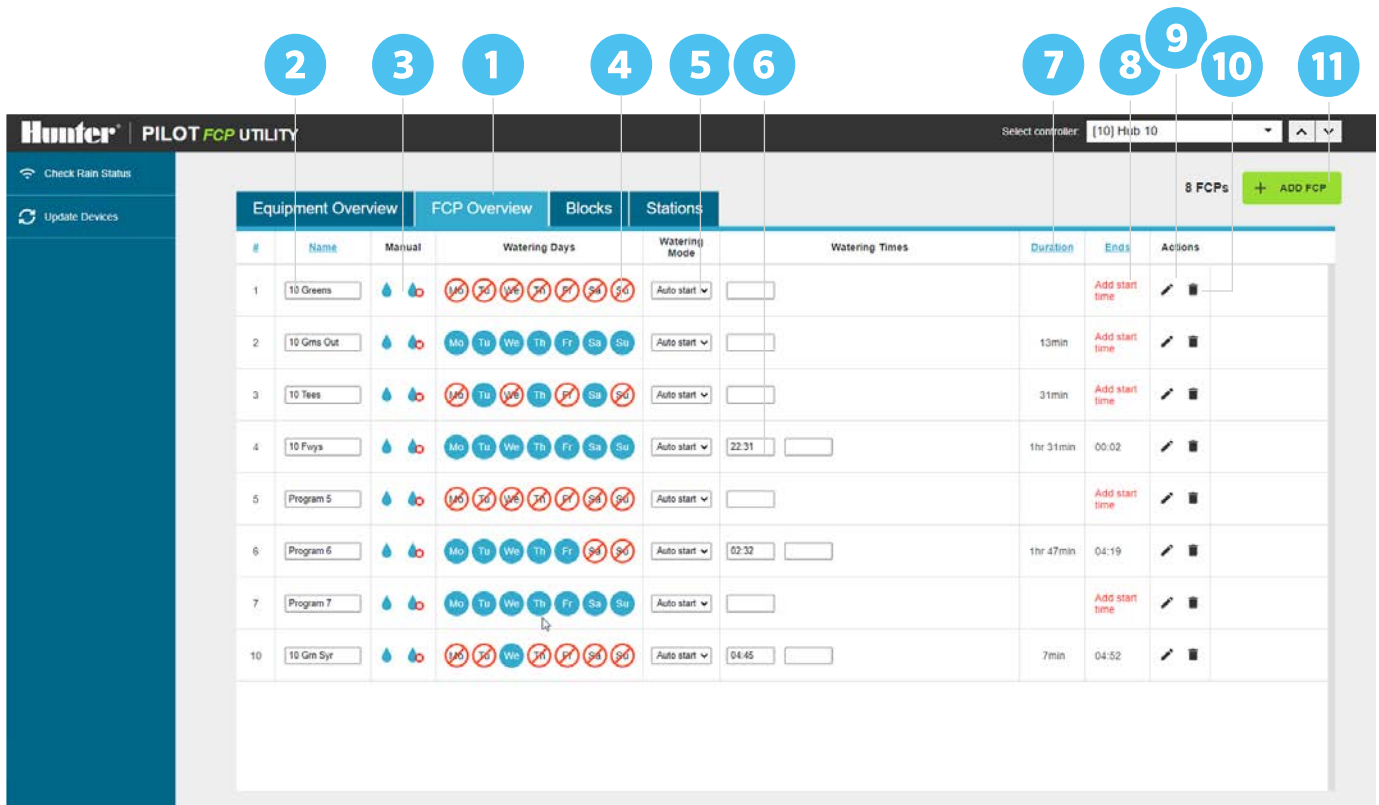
2 3 1 4 5 6 7 8 9 10 11

Hunter | PILOT FCP UTILITY

Select controller: [10] Hub 10

Check Rain Status
Update Devices

Equipment Overview | FCP Overview | Blocks | Stations

8 FCPs
+ ADD FCP

| # | Name | Manual | Watering Days | Watering Mode | Watering Times | Duration | Ends | Actions |
|---|---|---|---|---|---|---|---|---|
| 1 | 10 Greens | | Mo Tu We Th Fr Sa Su | Auto start | | | Add start time | |
| 2 | 10 Grns Out | | Mo Tu We Th Fr Sa Su | Auto start | | 13min | Add start time | |
| 3 | 10 Tees | | Mo Tu We Th Fr Sa Su | Auto start | | 31min | Add start time | |
| 4 | 10 Fwys | | Mo Tu We Th Fr Sa Su | Auto start | 22:31 | 1hr 31min | 00:02 | |
| 5 | Program 5 | | Mo Tu We Th Fr Sa Su | Auto start | | | Add start time | |
| 6 | Program 6 | | Mo Tu We Th Fr Sa Su | Auto start | 02:32 | 1hr 47min | 04:19 | |
| 7 | Program 7 | | Mo Tu We Th Fr Sa Su | Auto start | | | Add start time | |
| 10 | 10 Grn Syr | | Mo Tu We Th Fr Sa Su | Auto start | 04:45 | 7min | 04:52 | |